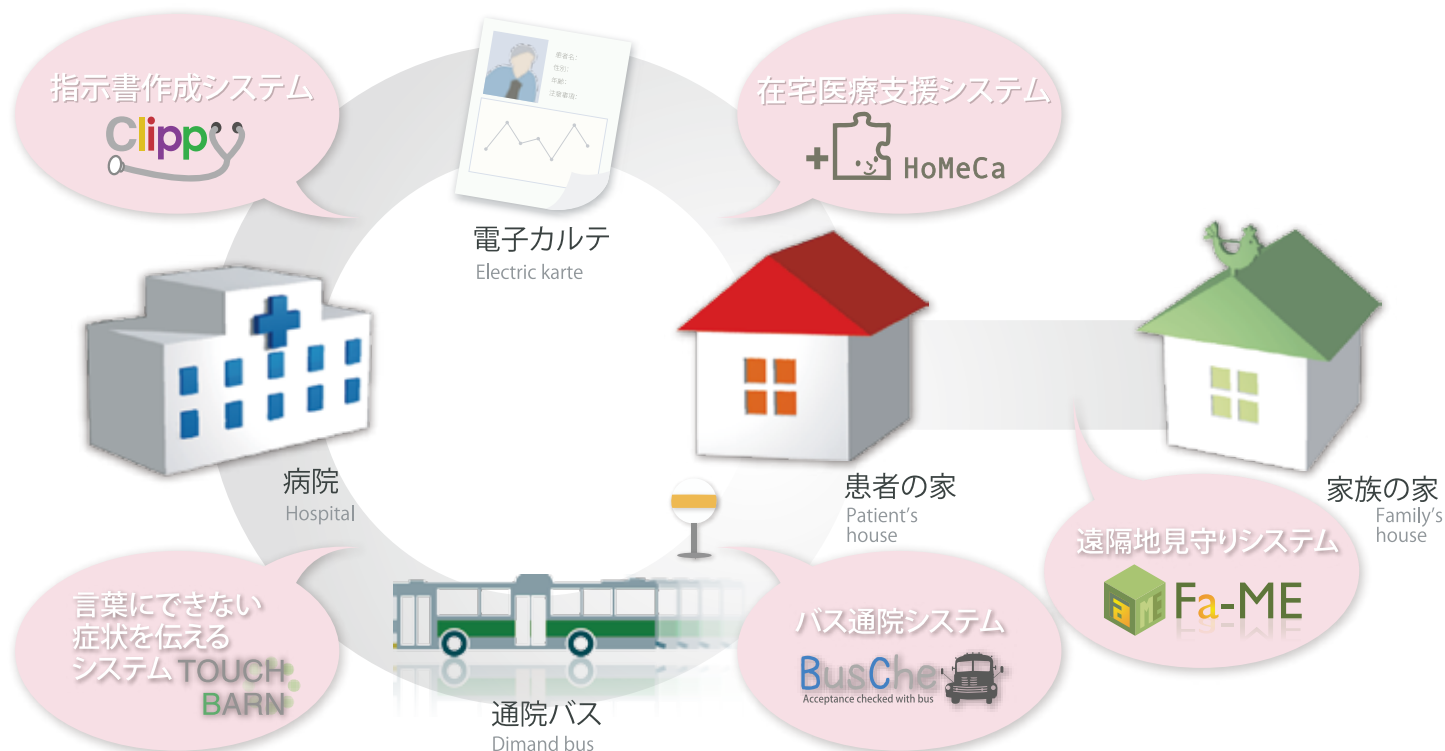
指示書作成システム
Clippy

患者名:
性別:
年齢:
注意事項:

電子カルテ
Electric karte

在宅医療支援システム
HoMeCa

病院
Hospital

患者の家
Patient's house

家族の家
Family's house

遠隔地見守りシステム
Fa-ME

言葉にできない症状を伝えるシステム TOUCH BARN

通院バス
Dimand bus

バス通院システム
BusChe
Acceptance checked with bus